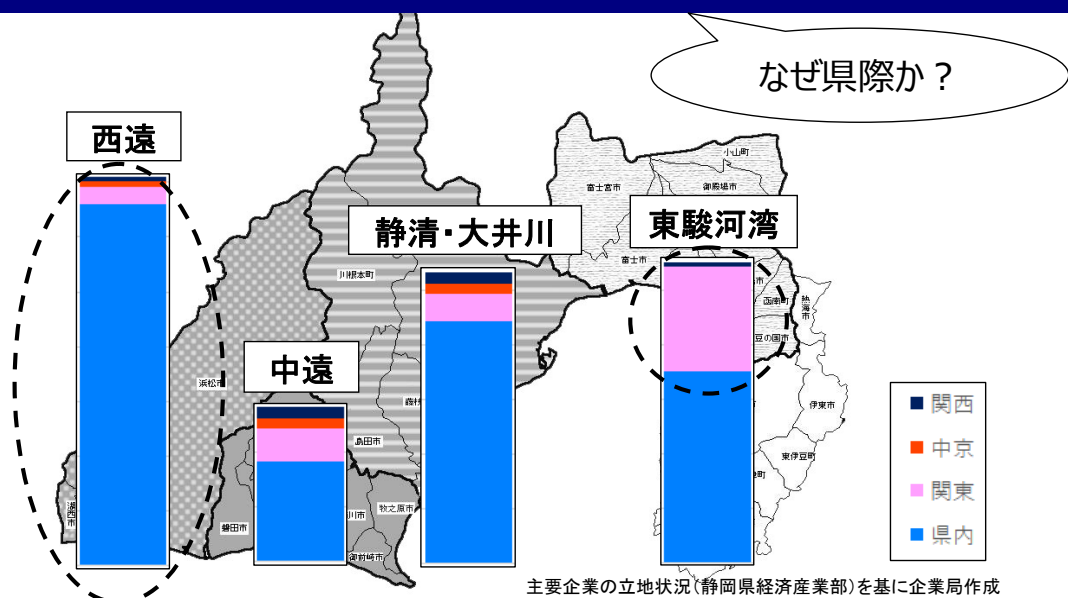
なぜ県際か？

西遠

静清･大井川

東駿河湾

中遠

小山町
御殿場市
富士宮市
富士市
川根本町
浜松市
森町
島田市
磐田市
牧之原市
御前崎市
湖西市
川市
熱海市
西伊豆町
伊豆の国市
伊東市
東伊豆町

関西
中京
関東
県内

主要企業の立地状況（静岡県経済産業部）を基に企業局作成